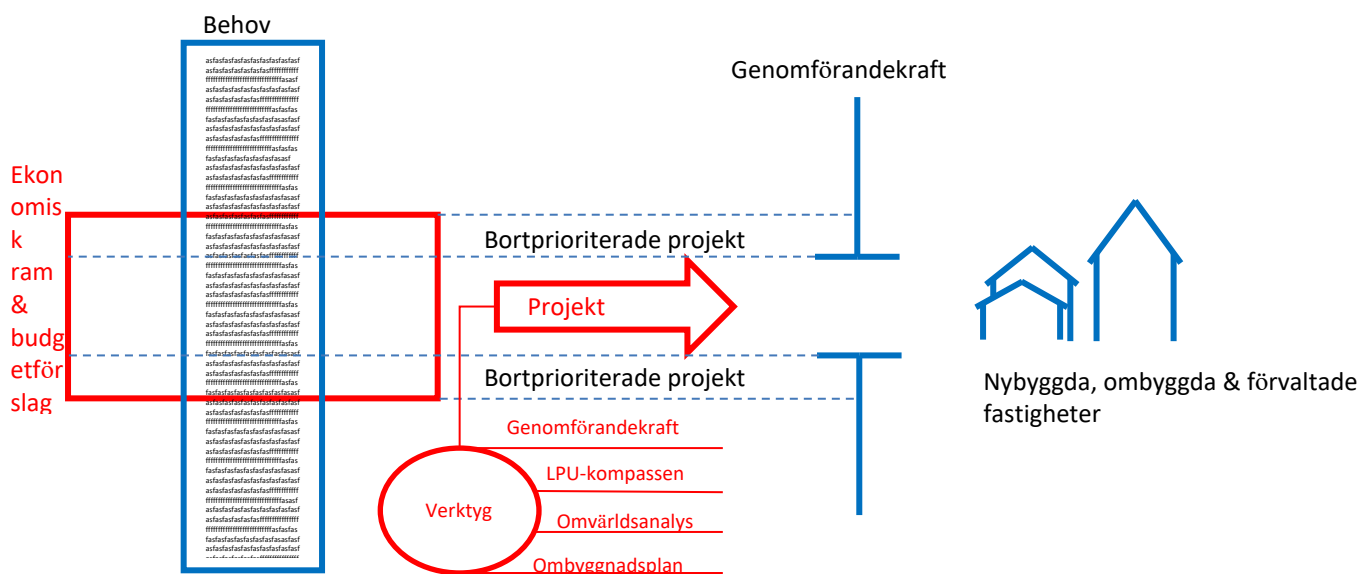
Behov

asfasfasfasfasfasfasfasfasf asfasfasfasfasfasfasffffffffff fffffffffffffffffffffffffffasasf asfasfasfasfasfasfasfasfasf asfasfasfasfasfasffffffffffff ffffffffffffffffffffffasfasfas fasfasfasfasfasfasfasfasfasf asfasfasfasfasfasfasfasasfasf asfasfasfasfasfasffffffffffff ffffffffffffffffffffffasfasfas fasfasfasfasfasfasfasasf

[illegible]

Ekonomisk ram & budgetförslag

Genomförandekraft

Bortprioriterade projekt

Projekt

Bortprioriterade projekt

Nybyggda, ombyggda & förvaltade fastigheter

Verktyg

Genomförandekraft

LPU-kompassen

Omvärldsanalys

Ombyggnadsplan